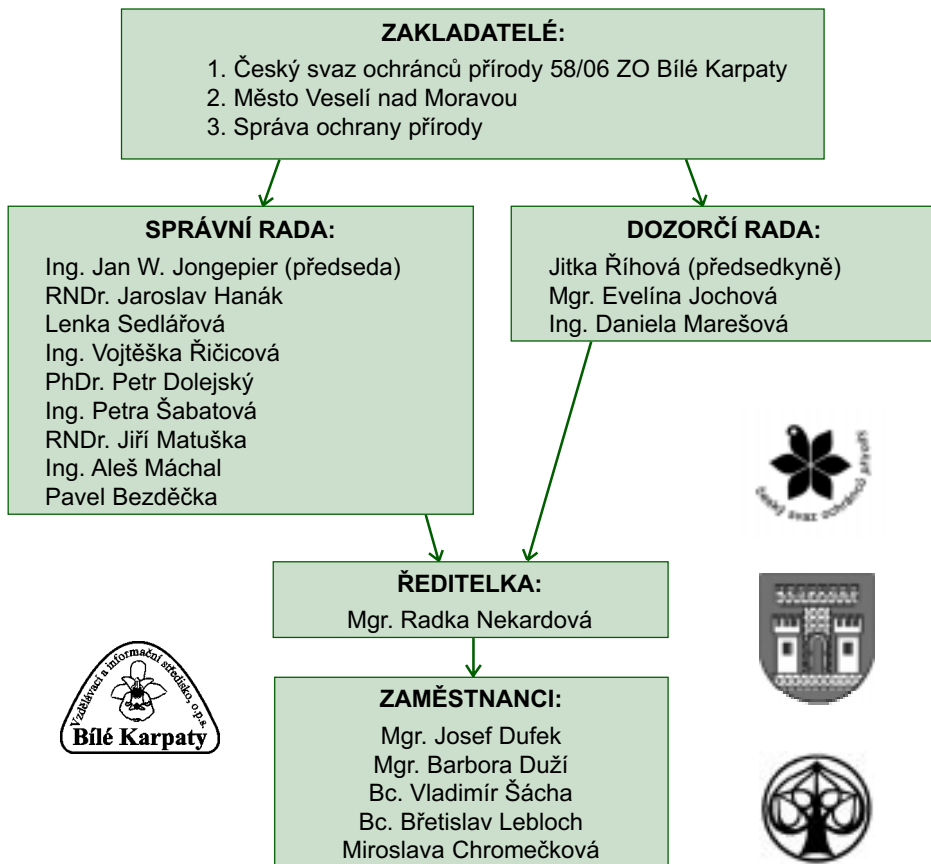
ZAKLADATELÉ:
1. Český svaz ochránců přírody 58/06 ZO Bílé Karpaty
2. Město Veselí nad Moravou
3. Správa ochrany přírody

SPRÁVNÍ RADA:
Ing. Jan W. Jongepier (předseda)
RNDr. Jaroslav Hanák
Lenka Sedlářová
Ing. Vojtěška Řičicová
PhDr. Petr Dolejský
Ing. Petra Šabatová
RNDr. Jiří Matuška
Ing. Aleš Máchal
Pavel Bezděčka

DOZORČÍ RADA:
Jitka Říhová (předsedkyně)
Mgr. Evelína Jochová
Ing. Daniela Marešová

Český svaz ochránců přírody

ŘEDITELKA:
Mgr. Radka Nekardová

Vzdělávací a informační středisko, o.p.s.
Bílé Karpaty

ZAMĚSTNANCI:
Mgr. Josef Dufek
Mgr. Barbora Duží
Bc. Vladimír Šácha
Bc. Břetislav Lebloch
Miroslava Chromečková